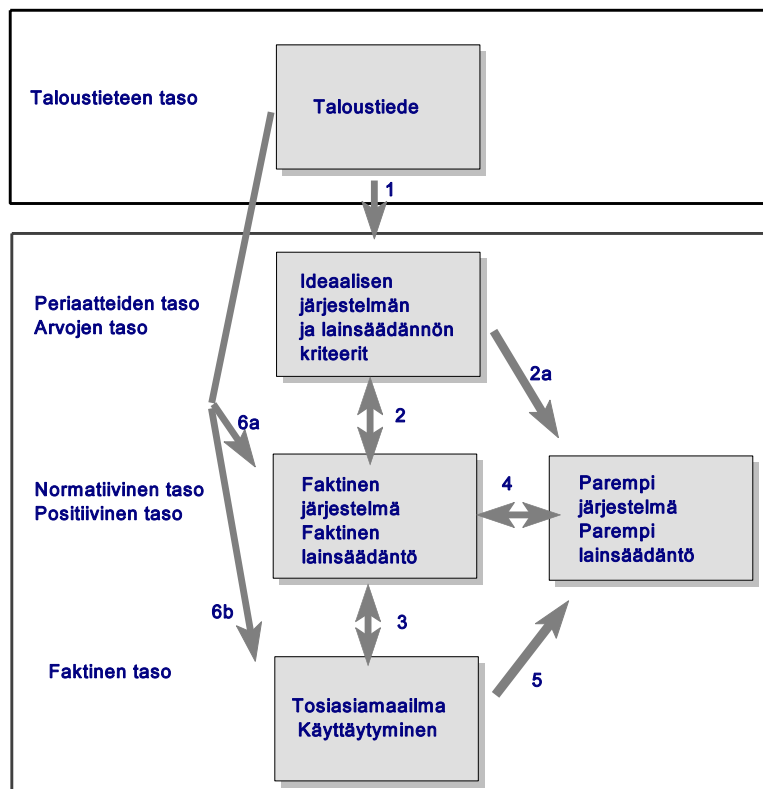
Taloustieteen taso

Taloustiede

1

Periaatteiden taso
Arvojen taso

Ideaalisen järjestelmän ja lainsäädännön kriteerit

2a

2

6a

Normatiivinen taso
Positiivinen taso

Faktinen järjestelmä
Faktinen lainsäädäntö

4

Parempi järjestelmä
Parempi lainsäädäntö

3

6b

Faktinen taso

Tosiasiamaailma
Käyttäytyminen

5